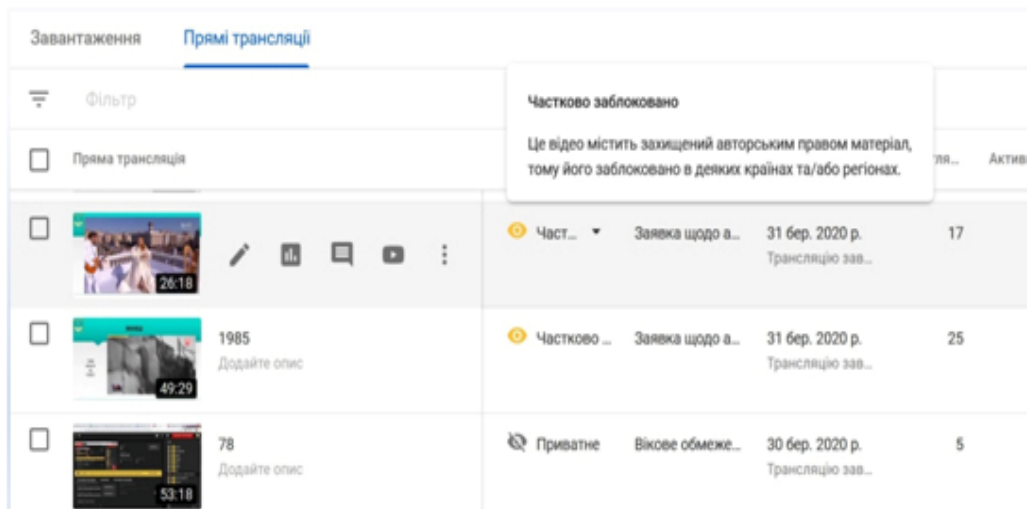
Завантаження Прямі трансляції

Фільтр

Частково заблоковано

Це відео містить захищений авторським правом матеріал, тому його заблоковано в деяких країнах та/або регіонах.

| | Пряма трансляція | | | | Перегля... | Активні |
|---|---|---|---|---|---|---|
| ☐ | 26:18 | Част... ▾ | Заявка щодо а... | 31 бер. 2020 р. Трансляцію зав... | 17 | |
| ☐ | 49:29 1985 Додайте опис | Частково ... | Заявка щодо а... | 31 бер. 2020 р. Трансляцію зав... | 25 | |
| ☐ | 53:18 78 Додайте опис | Приватне | Вікове обмеже... | 30 бер. 2020 р. Трансляцію зав... | 5 | |